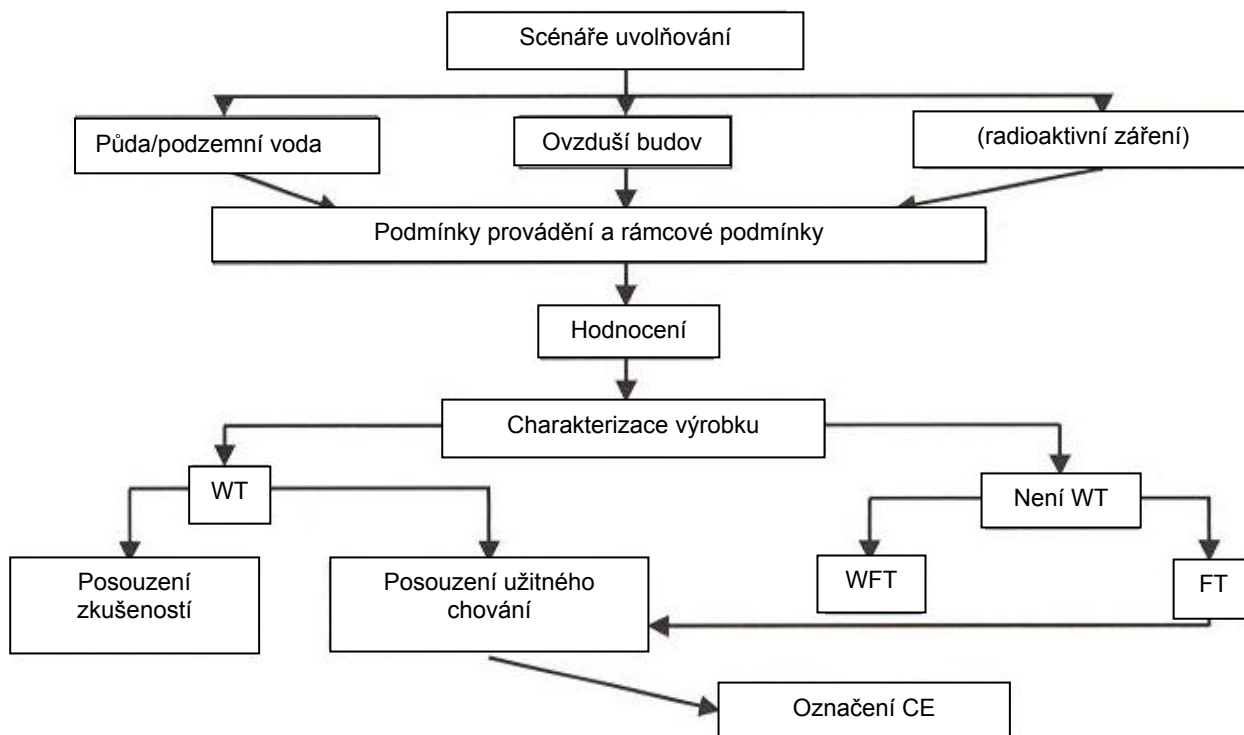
Scénáře uvolňování

Půda/podzemní voda

Ovzduší budov

(radioaktivní záření)

Podmínky provádění a rámcové podmínky

Hodnocení

Charakterizace výrobku

WT

Není WT

Posouzení zkušeností

Posouzení užitného chování

WFT

FT

Označení CE